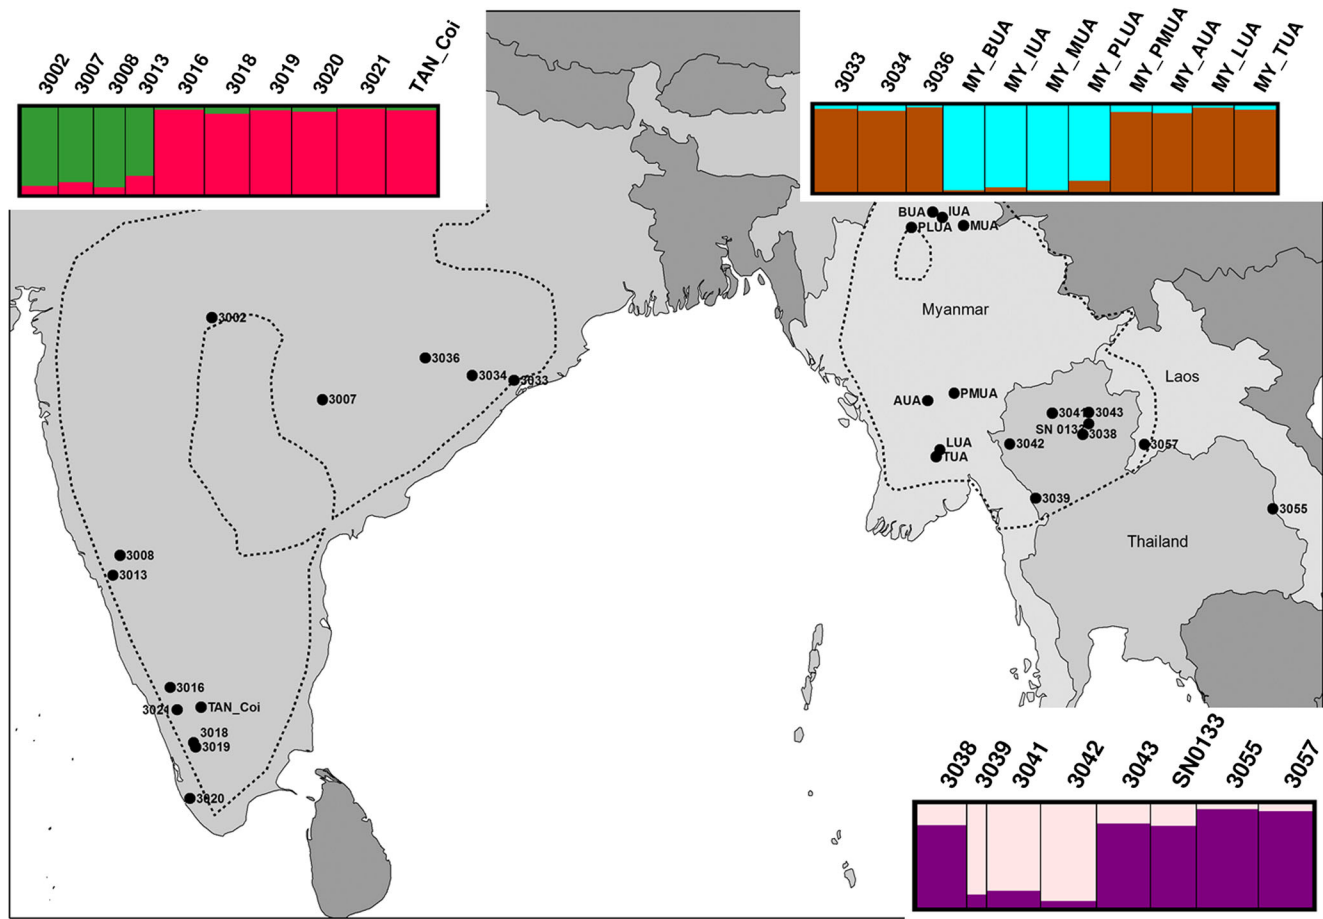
3002 3007 3008 3013 3016 3018 3019 3020 3021 TAN_Coi

3033 3034 3036 MY_BUA MY_IUA MY_MUA MY_PLUA MY_PMUA MY_AUA MY_LUA MY_TUA

BUA IUA
PLUA MUA

Myanmar

3002

3036
3034
3033
3007

Laos

AUA PMUA
3041 3043
SN 0133
3038
3042
LUA
TUA
3057

3039

3055

Thailand

3008
3013

3016
3021 TAN_Coi
3018
3019

3020

3038 3039 3041 3042 3043 SN0133 3055 3057